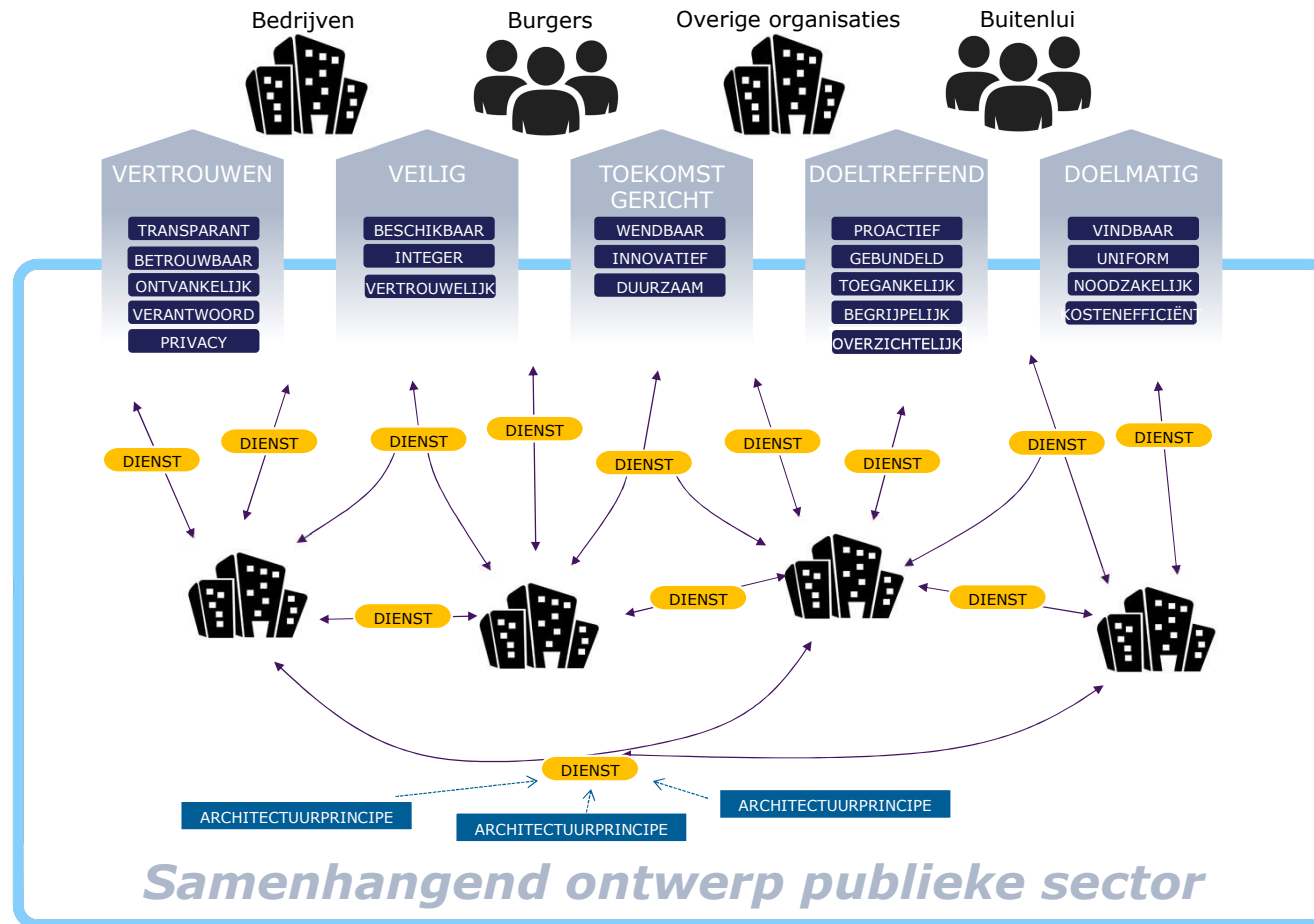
Bedrijven
Burgers
Overige organisaties
Buitenlui

VERTROUWEN
TRANSPARANT
BETROUWBAAR
ONTVANKELIJK
VERANTWOORD
PRIVACY

VEILIG
BESCHIKBAAR
INTEGER
VERTROUWELIJK

TOEKOMST GERICHT
WENDBAAR
INNOVATIEF
DUURZAAM

DOELTREFFEND
PROACTIEF
GEBUNDELD
TOEGANKELIJK
BEGRIJPELIJK
OVERZICHTELIJK

DOELMATIG
VINDBAAR
UNIFORM
NOODZAKELIJK
KOSTENEFFICIËNT

DIENST
DIENST
DIENST
DIENST
DIENST
DIENST
DIENST
DIENST
DIENST
DIENST
DIENST
DIENST
DIENST
DIENST

ARCHITECTUURPRINCIPE
ARCHITECTUURPRINCIPE
ARCHITECTUURPRINCIPE

Samenhangend ontwerp publieke sector